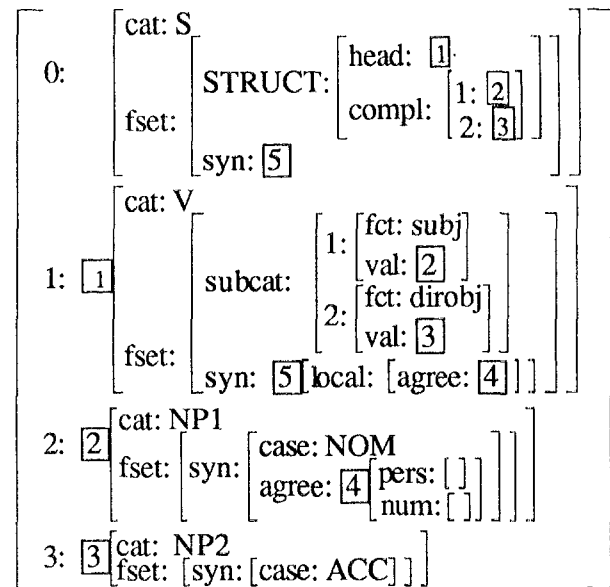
0: cat: S
fset: STRUCT: head: $\boxed{1}$
compl: 1: $\boxed{2}$
2: $\boxed{3}$
syn: $\boxed{5}$

1: $\boxed{1}$ cat: V
fset: subcat: 1: fct: subj
val: $\boxed{2}$
2: fct: dirobj
val: $\boxed{3}$
syn: $\boxed{5}$ local: agree: $\boxed{4}$

2: $\boxed{2}$ cat: NP1
fset: syn: case: NOM
agree: $\boxed{4}$ pers: [ ]
num: [ ]

3: $\boxed{3}$ cat: NP2
fset: syn: case: ACC